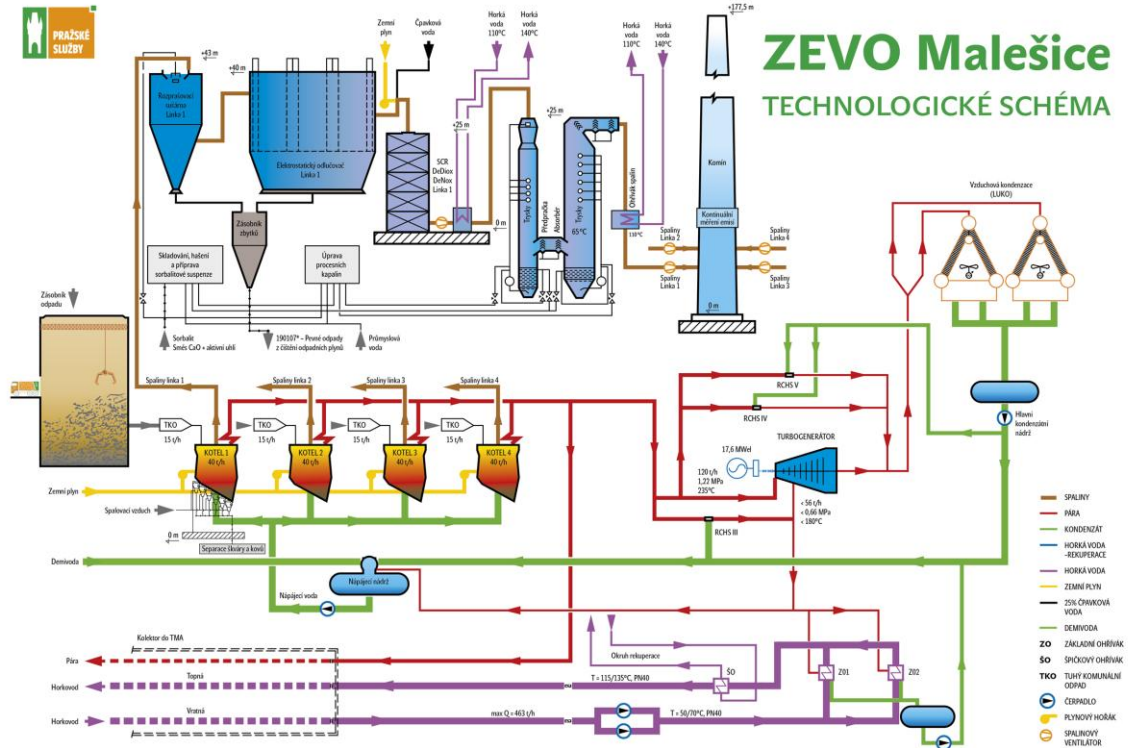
PRAŽSKÉ SLUŽBY

ZEVO Malešice
TECHNOLOGICKÉ SCHÉMA

+43 m
+40 m
Rozprašovací sušárna Linka 1
Elektrostatický odlučovač Linka 1
Zemní plyn
Čpavková voda
Horká voda 110°C
Horká voda 140°C
Horká voda 110°C
Horká voda 140°C
+177,5 m
SCR DeDiox DeNox Linka 1
+25 m
+25 m
0 m
Trysky
Předpračka
Absorbér
Trysky
65°C
Ohřívák spalin
130°C
Komín
Kontinuální měření emisí
Spaliny Linka 2
Spaliny Linka 1
Spaliny Linka 4
Spaliny Linka 3
0 m
Zásobník zbytků
Skladování, hašení a příprava sorbalitové suspenze
Úprava procesních kapalin
Sorbalit Směs CaO + aktivní uhlí
190107* – Pevné odpady z čištění odpadních plynů
Průmyslová voda
Zásobník odpadu
Vzduchová kondenzace (LUKO)
Spaliny linka 1
Spaliny linka 2
Spaliny linka 3
Spaliny linka 4
TKO
15 t/h
TKO
15 t/h
TKO
15 t/h
TKO
15 t/h
KOTEL 1 40 t/h
KOTEL 2 40 t/h
KOTEL 3 40 t/h
KOTEL 4 40 t/h
Zemní plyn
Spalovací vzduch
0 m
Separace škváry a kovů
RCHS V
RCHS IV
Hlavní kondenzátní nádrž
17,6 MWel
TURBOGENERÁTOR
120 t/h
1,22 MPa
235°C
< 56 t/h
< 0,66 MPa
< 180°C
RCHS III
Demivoda
Napájecí nádrž
Napájecí voda
Kolektor do TMA
Pára
Horkovod
Topná
Horkovod
Vratná
Okruh rekuperace
ŠO
Z01
Z02
T = 115/135°C, PN40
max Q = 463 t/h
T = 50/70°C, PN40

SPALINY
PÁRA
KONDENZÁT
HORKÁ VODA -REKUPERACE
HORKÁ VODA
ZEMNÍ PLYN
25% ČPAVKOVÁ VODA
DEMIVODA
ZO ZÁKLADNÍ OHŘÍVÁK
ŠO ŠPIČKOVÝ OHŘÍVÁK
TKO TUHÝ KOMUNÁLNÍ ODPAD
ČERPADLO
PLYNOVÝ HOŘÁK
SPALINOVÝ VENTILÁTOR